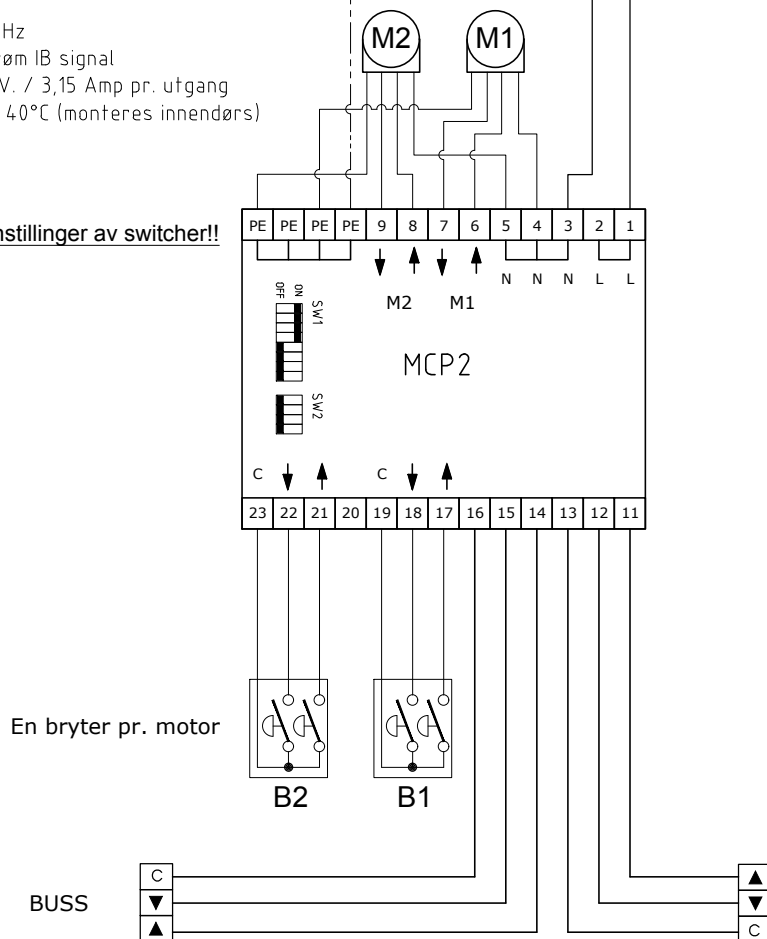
Hz
øm IB signal
V. / 3,15 Amp pr. utgang
40°C (monteres innendørs)

nstillinger av switcher!!

M2 M1

PE PE PE PE 9 8 7 6 5 4 3 2 1

N N N L L

M2 M1

OFF ON SW1

MCP2

SW2

C C

23 22 21 20 19 18 17 16 15 14 13 12 11

En bryter pr. motor

B2 B1

BUSS

C
▼
▲

▲
▼
C